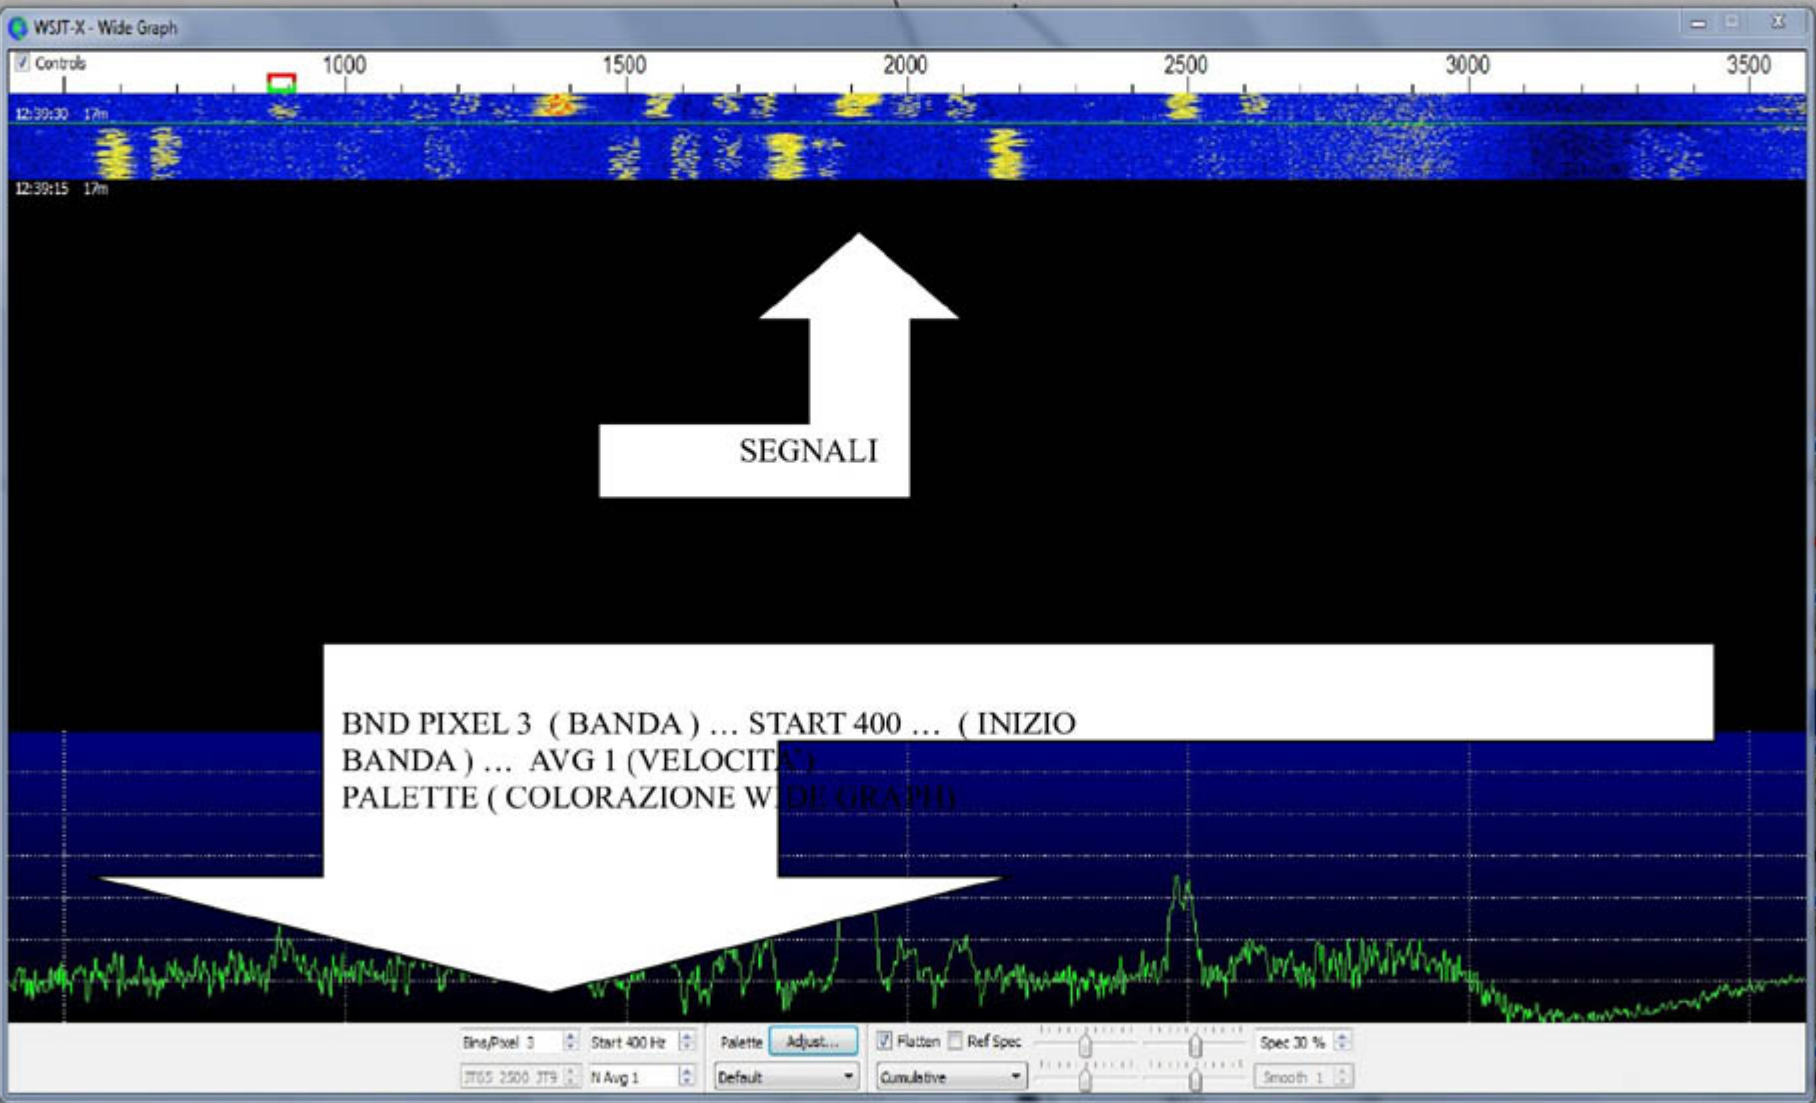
WSJT-X - Wide Graph

Controls

1000 1500 2000 2500 3000 3500

12:39:30 17m

12:39:15 17m

SEGNALI

BND PIXEL 3 ( BANDA ) … START 400 … ( INIZIO BANDA ) … AVG 1 (VELOCITA')
PALETTE ( COLORAZIONE WIDE GRAPH)

Bins/Pixel 3
Start 400 Hz
Palette
Adjust...
Flatten
Ref Spec
Spec 30 %
JT65 2500 JT9
N Avg 1
Default
Cumulative
Smooth 1